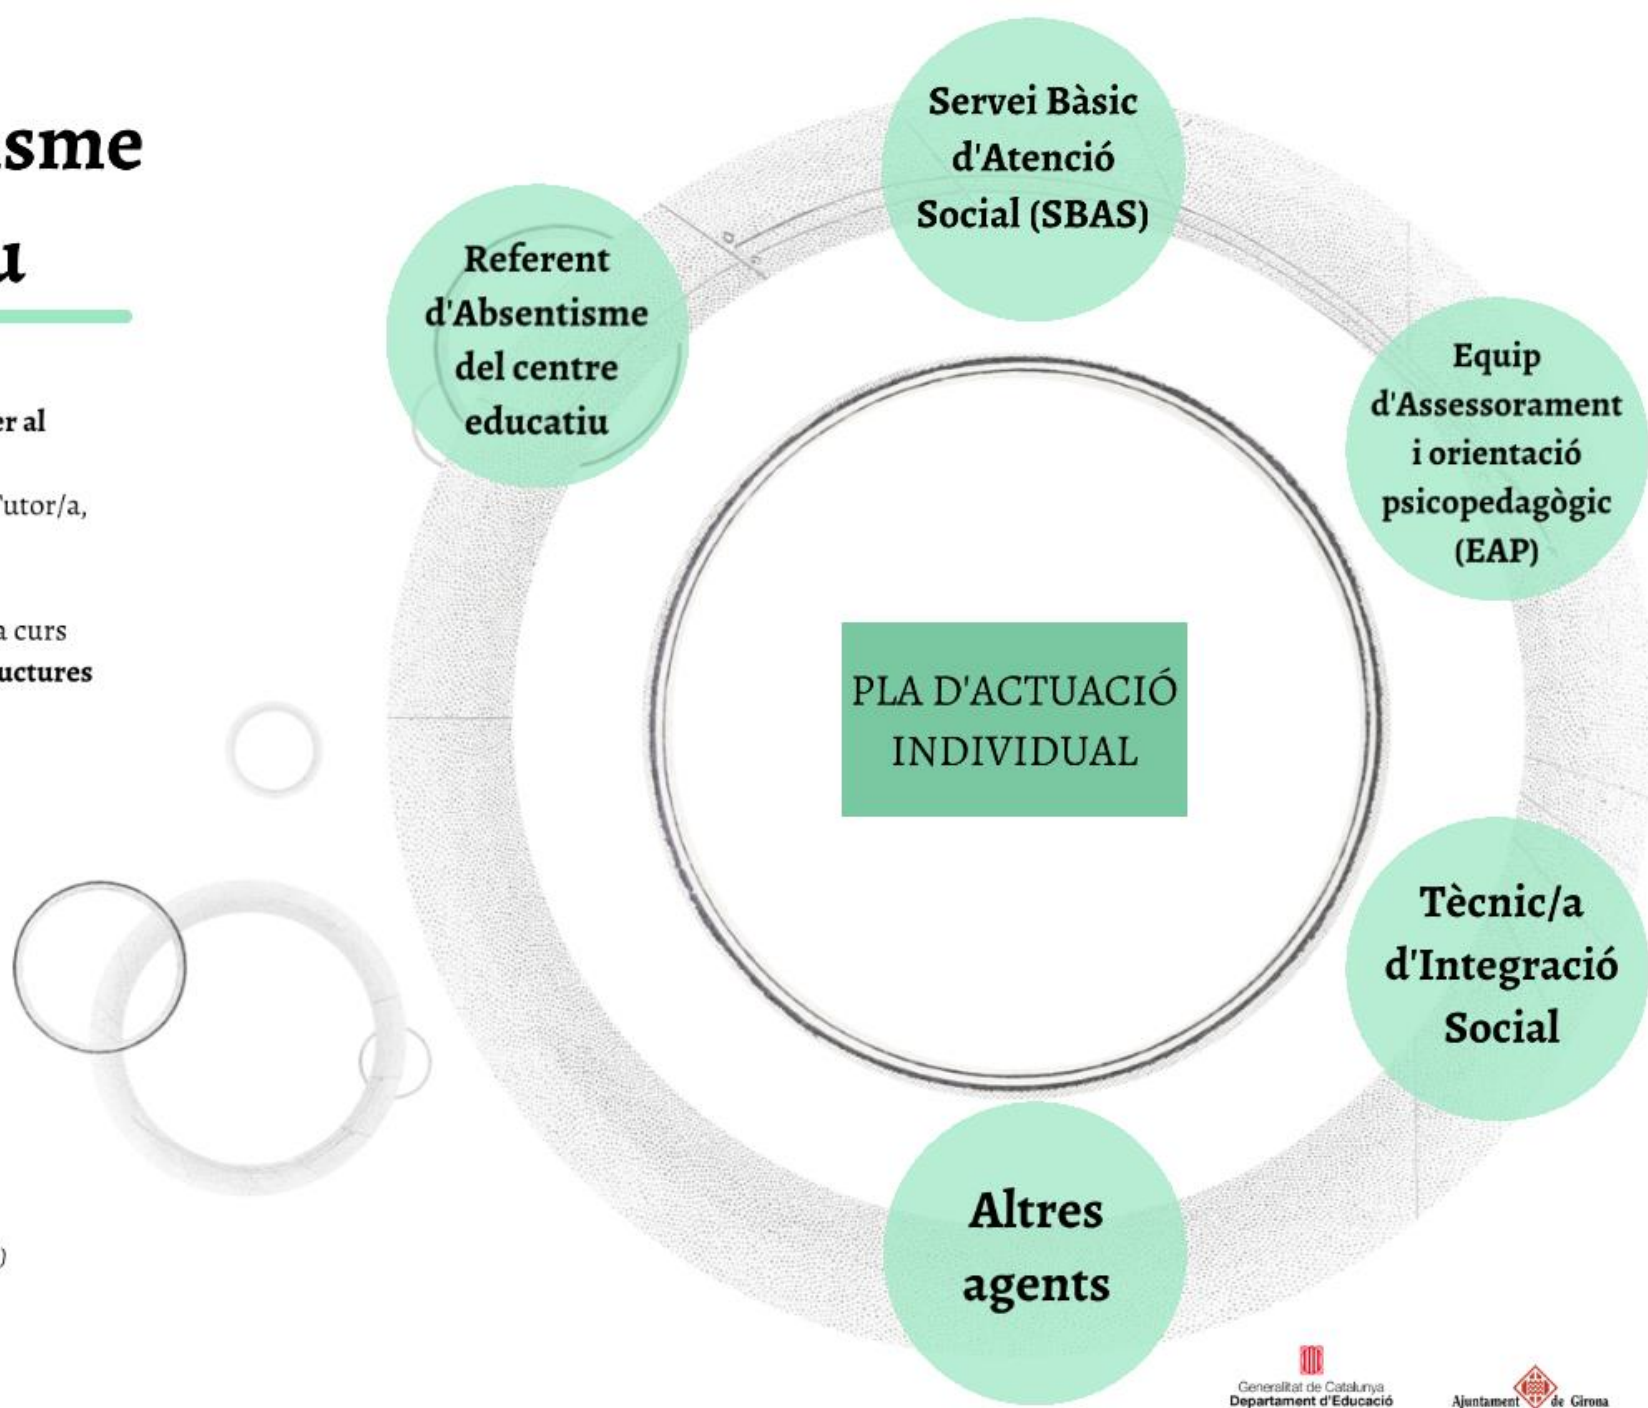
sme

u

er al

utor/a,

a curs
uctures

)

Servei Bàsic d'Atenció Social (SBAS)

Referent d'Absentisme del centre educatiu

Equip d'Assessorament i orientació psicopedagògic (EAP)

PLA D'ACTUACIÓ INDIVIDUAL

Tècnic/a d'Integració Social

Altres agents

Generalitat de Catalunya
Departament d'Educació

Ajuntament de Girona